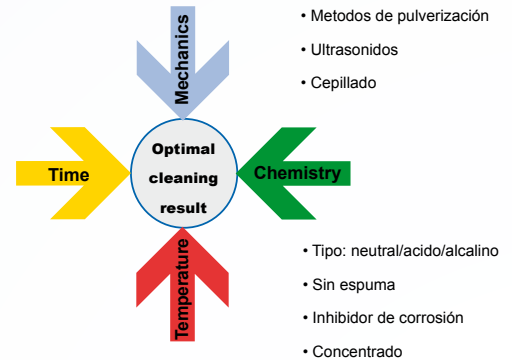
Mechanics

• Metodos de pulverización

• Ultrasonidos

• Cepillado

Time

Optimal cleaning result

Chemistry

Temperature

• Tipo: neutral/acido/alcalino

• Sin espuma

• Inhibidor de corrosión

• Concentrado